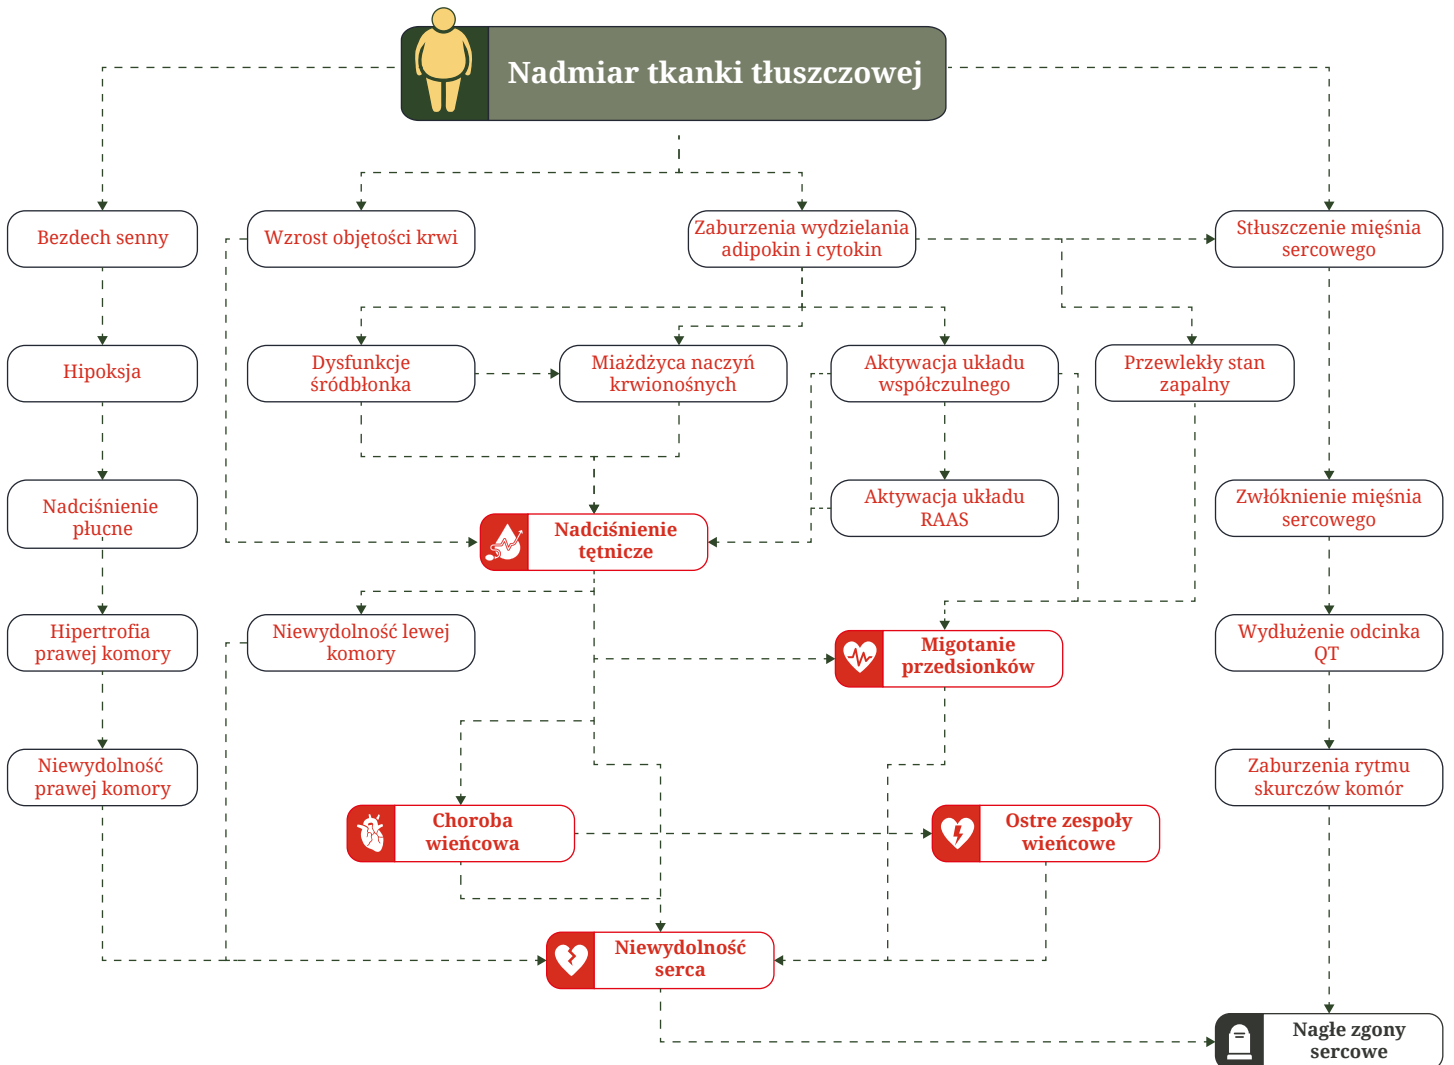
Nadmiar tkanki tłuszczowej

Bezdech senny

Wzrost objętości krwi

Zaburzenia wydzielania adipokin i cytokin

Stłuszczenie mięśnia sercowego

Hipoksja

Dysfunkcje śródbłonka

Miażdżyca naczyń krwionośnych

Aktywacja układu współczulnego

Przewlekły stan zapalny

Nadciśnienie płucne

Aktywacja układu RAAS

Zwłóknienie mięśnia sercowego

Nadciśnienie tętnicze

Hipertrofia prawej komory

Niewydolność lewej komory

Migotanie przedsionków

Wydłużenie odcinka QT

Niewydolność prawej komory

Zaburzenia rytmu skurczów komór

Choroba wieńcowa

Ostre zespoły wieńcowe

Niewydolność serca

Nagłe zgony sercowe